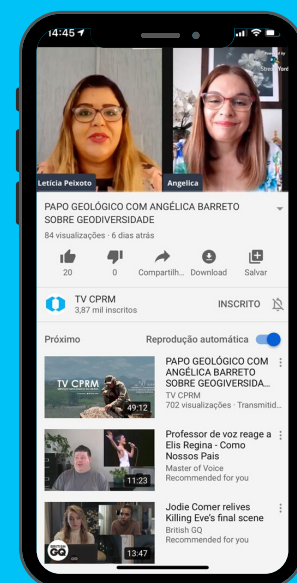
14:45

Streamyard

Letícia Peixoto

Angelica

PAPO GEOLÓGICO COM ANGÉLICA BARRETO SOBRE GEODIVERSIDADE

84 visualizações · 6 dias atrás

20

0

Compartilh...

Download

Salvar

TV CPRM

3,87 mil inscritos

INSCRITO

Próximo

Reprodução automática

TV CPRM

49:12

PAPO GEOLÓGICO COM ANGÉLICA BARRETO SOBRE GEOGIVERSIDA...

TV CPRM

702 visualizações · Transmitid...

11:23

Professor de voz reage a Elis Regina - Como Nossos Pais

Master of Voice

Recommended for you

GQ

13:47

Jodie Comer relives Killing Eve's final scene

British GQ

Recommended for you